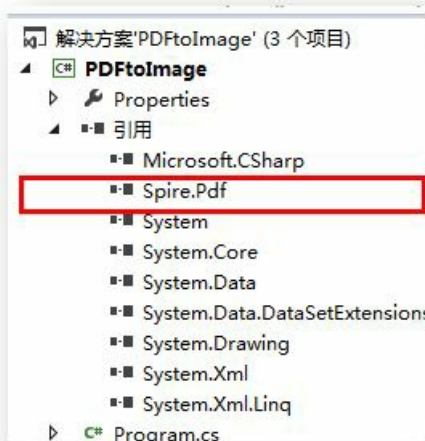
解决方案'PDFtoImage' (3 个项目)
C# PDFtoImage
Properties
引用
Microsoft.CSharp
Spire.Pdf
System
System.Core
System.Data
System.Data.DataSetExtensions
System.Drawing
System.Xml
System.Xml.Linq
C# Program.cs